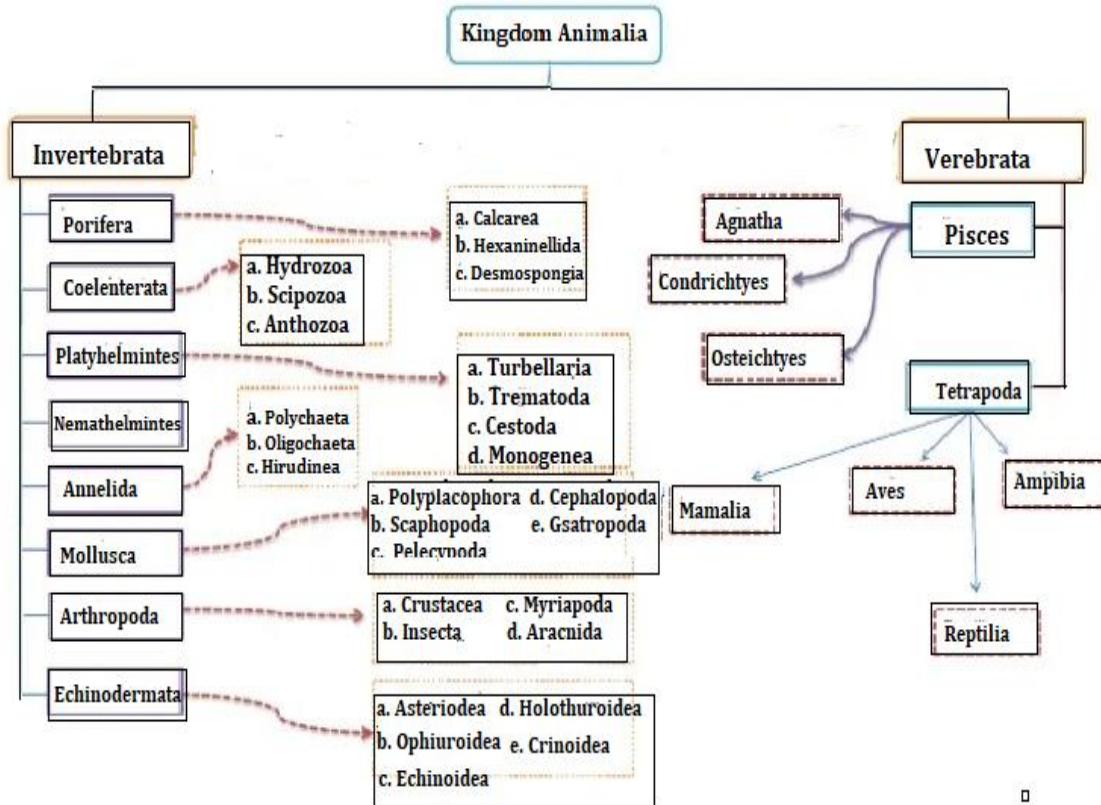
Kingdom Animalia

Invertebrata

Porifera

a. Calcarea
b. Hexaninellida
c. Desmospongia

Coelenterata

a. Hydrozoa
b. Scipozoa
c. Anthozoa

Platyhelmintes

a. Turbellaria
b. Trematoda
c. Cestoda
d. Monogenea

Nemathelmintes

Annelida

a. Polychaeta
b. Oligochaeta
c. Hirudinea

Mollusca

a. Polyplacophora d. Cephalopoda
b. Scaphopoda e. Gsatropoda
c. Pelecypoda

Arthropoda

a. Crustacea c. Myriapoda
b. Insecta d. Aracnida

Echinodermata

a. Asteriodea d. Holothuroidea
b. Ophiuroidea e. Crinoidea
c. Echinoidea

Verebrata

Pisces

Agnatha

Condrichtyes

Osteichtyes

Tetrapoda

Mamalia

Aves

Ampibia

Reptilia